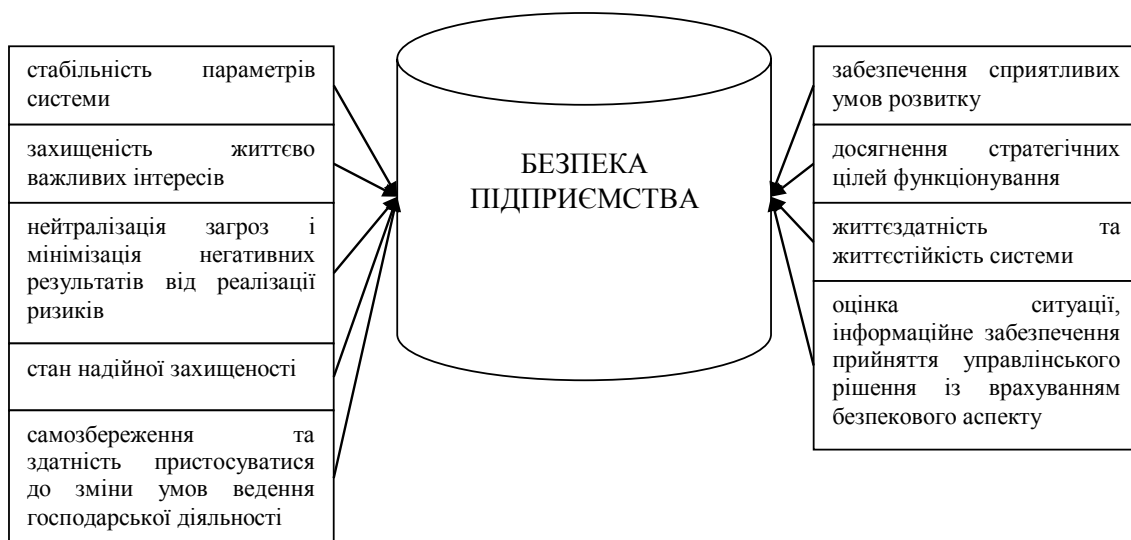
стабільність параметрів системи

захищеність життєво важливих інтересів

нейтралізація загроз і мінімізація негативних результатів від реалізації ризиків

стан надійної захищеності

самозбереження та здатність пристосуватися до зміни умов ведення господарської діяльності

БЕЗПЕКА ПІДПРИЄМСТВА

забезпечення сприятливих умов розвитку

досягнення стратегічних цілей функціонування

життєздатність та життєстійкість системи

оцінка ситуації, інформаційне забезпечення прийняття управлінського рішення із врахуванням безпекового аспекту